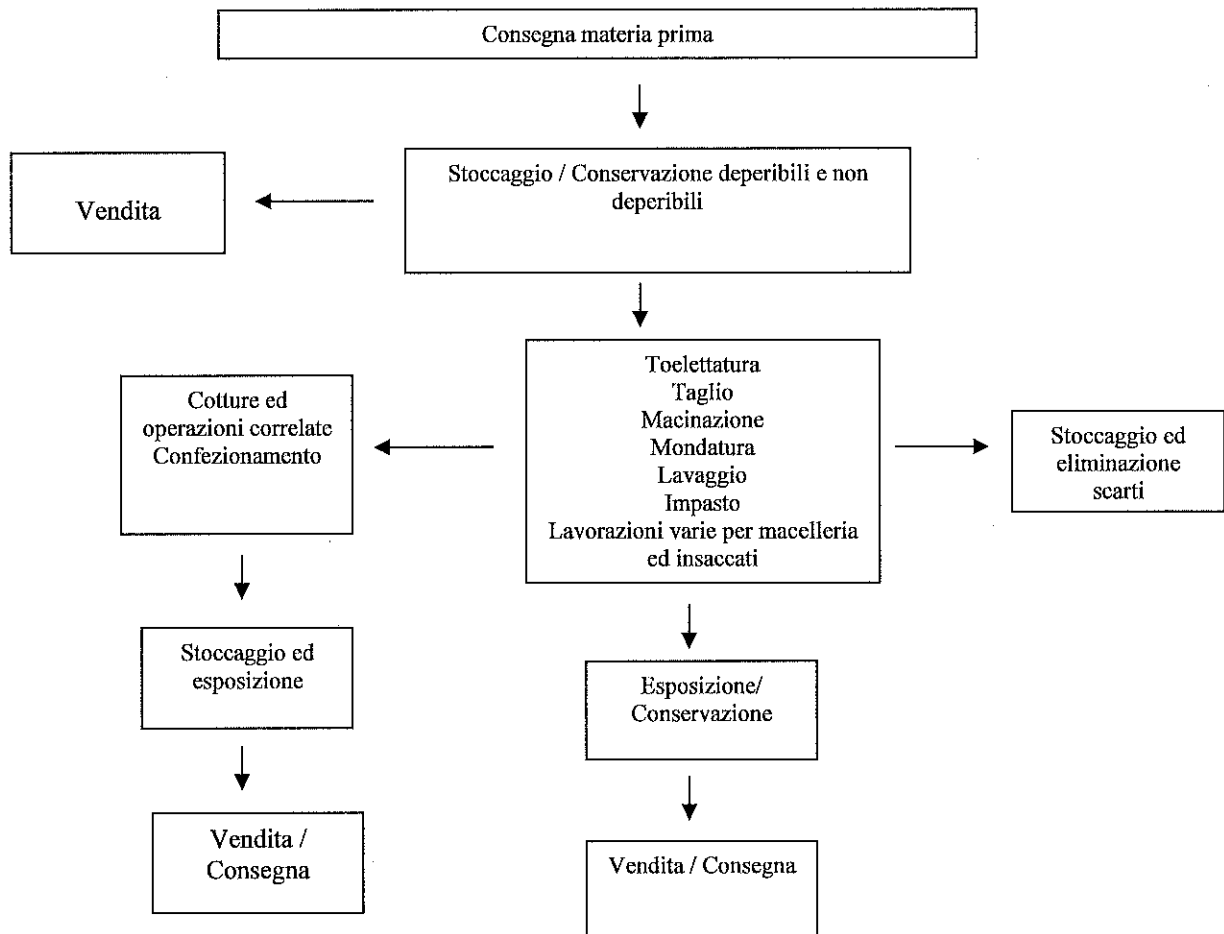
Consegna materia prima

Vendita

Stoccaggio / Conservazione deperibili e non deperibili

Cotture ed operazioni correlate Confezionamento

Toelettatura
Taglio
Macinazione
Mondatura
Lavaggio
Impasto
Lavorazioni varie per macelleria ed insaccati

Stoccaggio ed eliminazione scarti

Stoccaggio ed esposizione

Esposizione/ Conservazione

Vendita / Consegna

Vendita / Consegna